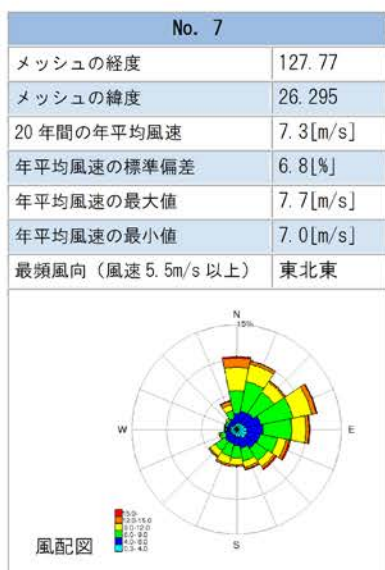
| No. 7 | |
|---|---|
| メッシュの経度 | 127.77 |
| メッシュの緯度 | 26.295 |
| 20 年間の年平均風速 | 7.3[m/s] |
| 年平均風速の標準偏差 | 6.8[%] |
| 年平均風速の最大値 | 7.7[m/s] |
| 年平均風速の最小値 | 7.0[m/s] |
| 最頻風向（風速 5.5m/s 以上） | 東北東 |

N
15%
W
E
S

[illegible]
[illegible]
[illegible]
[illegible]
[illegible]
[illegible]

風配図